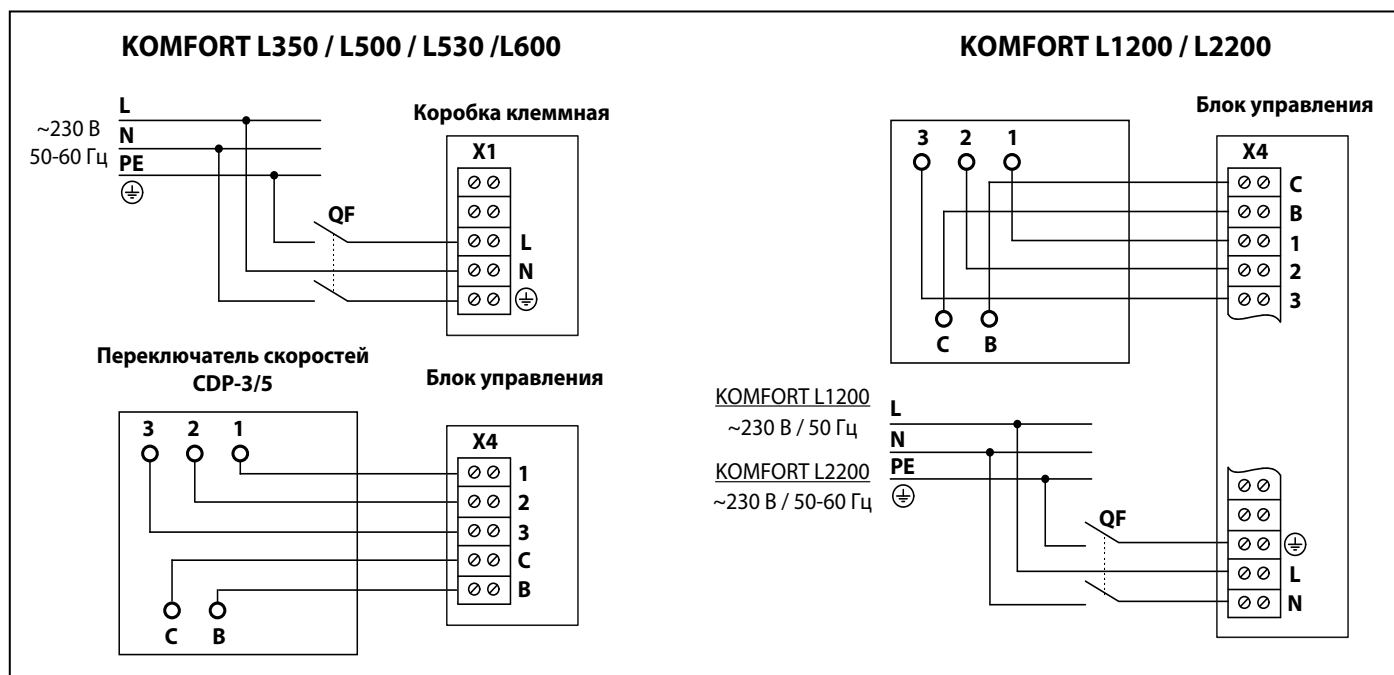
KOMFORT L350 / L500 / L530 /L600

~230 В
50-60 Гц

L
N
PE
⏚

Коробка клеммная

X1

QF

L
N
⏚

Переключатель скоростей
CDP-3/5

3 2 1

C B

Блок управления

X4

1
2
3
C
B

KOMFORT L1200 / L2200

Блок управления

3 2 1

C B

X4

C
B
1
2
3

KOMFORT L1200
~230 В / 50 Гц

KOMFORT L2200
~230 В / 50-60 Гц

L
N
PE
⏚

QF

⏚
L
N